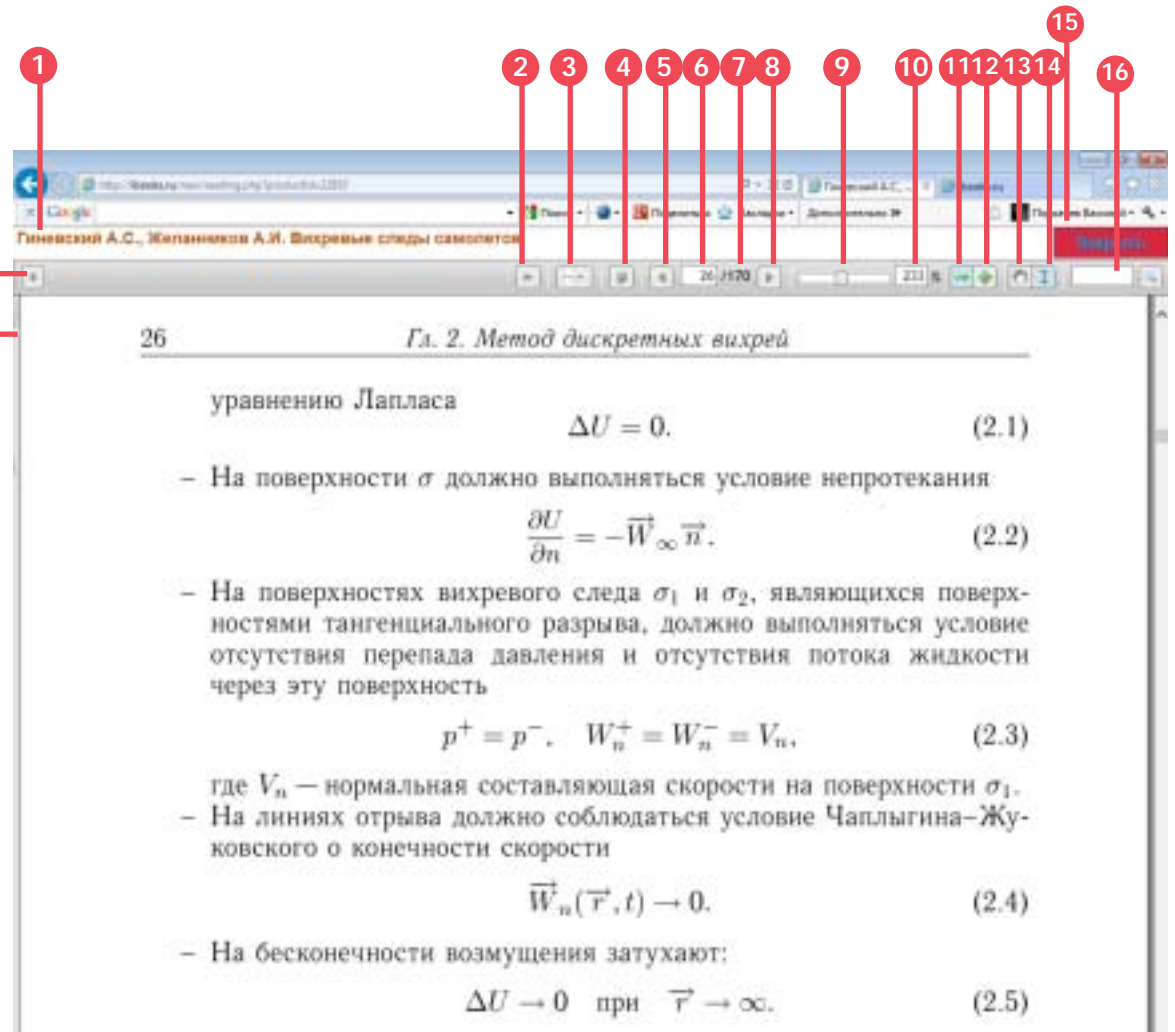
1 2 3 4 5 6 7 8 9 10 11 12 13 14 15 16

Google

Гиневский А.С., Желанников А.И. Вихревые следы самолетов

26 /170

233 %

26 Гл. 2. Метод дискретных вихрей

уравнению Лапласа

$\Delta U = 0.$ (2.1)

– На поверхности $\sigma$ должно выполняться условие непротекания

$\frac{\partial U}{\partial n} = -\vec{W}_\infty \vec{n}.$ (2.2)

– На поверхностях вихревого следа $\sigma_1$ и $\sigma_2$, являющихся поверхностями тангенциального разрыва, должно выполняться условие отсутствия перепада давления и отсутствия потока жидкости через эту поверхность

$p^+ = p^-, \quad W_n^+ = W_n^- = V_n,$ (2.3)

где $V_n$ — нормальная составляющая скорости на поверхности $\sigma_1$.

– На линиях отрыва должно соблюдаться условие Чаплыгина–Жуковского о конечности скорости

$\vec{W}_n(\vec{r}, t) \to 0.$ (2.4)

– На бесконечности возмущения затухают:

$\Delta U \to 0$ при $\vec{r} \to \infty.$ (2.5)